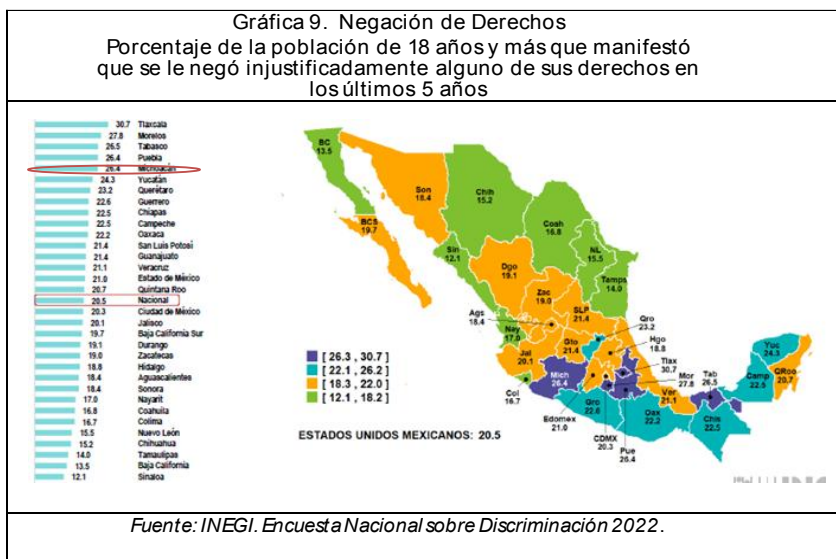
Gráfica 9. Negación de Derechos
Porcentaje de la población de 18 años y más que manifestó que se le negó injustificadamente alguno de sus derechos en los últimos 5 años

30.7 Tlaxcala
27.8 Morelos
26.5 Tabasco
26.4 Puebla
26.4 Michoacán
24.3 Yucatán
23.2 Querétaro
22.6 Guerrero
22.5 Chiapas
22.5 Campeche
22.2 Oaxaca
21.4 San Luis Potosí
21.4 Guanajuato
21.1 Veracruz
21.0 Estado de México
20.7 Quintana Roo
20.5 Nacional
20.3 Ciudad de México
20.1 Jalisco
19.7 Baja California Sur
19.1 Durango
19.0 Zacatecas
18.8 Hidalgo
18.4 Aguascalientes
18.4 Sonora
17.0 Nayarit
16.8 Coahuila
16.7 Colima
15.5 Nuevo León
15.2 Chihuahua
14.0 Tamaulipas
13.5 Baja California
12.1 Sinaloa

BC 13.5
Son 18.4
Chih 15.2
Coah 16.8
BCS 19.7
Sin 12.1
NL 15.5
Dgo 19.1
Tamps 14.0
Zac 19.0
Ags 18.4
SLP 21.4
Qro 23.2
Nay 17.0
Gto 21.4
Hgo 18.8
Yuc 24.3
Jal 20.1
Tlax 30.7
Mor 27.8
Tab 26.5
Camp 22.5
QRoo 20.7
Col 16.7
Mich 26.4
Ver 21.1
Gro 22.6
Oax 22.2
Chis 22.5
Edomex 21.0
CDMX 20.3
Pue 26.4

[ 26.3 , 30.7 ]
[ 22.1 , 26.2 ]
[ 18.3 , 22.0 ]
[ 12.1 , 18.2 ]

ESTADOS UNIDOS MEXICANOS: 20.5

Fuente: INEGI. Encuesta Nacional sobre Discriminación 2022.